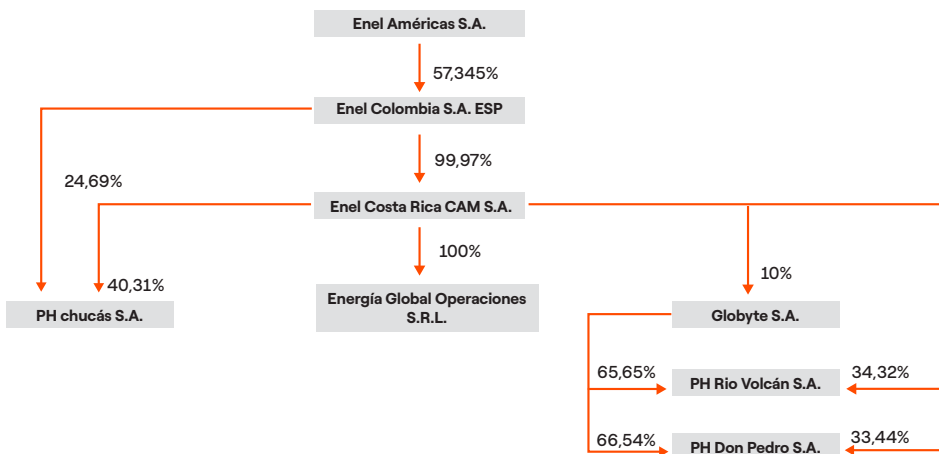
Enel Américas S.A.

57,345%

Enel Colombia S.A. ESP

99,97%

24,69%

Enel Costa Rica CAM S.A.

100%

10%

40,31%

PH chucás S.A.

Energía Global Operaciones S.R.L.

Globyte S.A.

65,65%

PH Rio Volcán S.A.

34,32%

66,54%

PH Don Pedro S.A.

33,44%